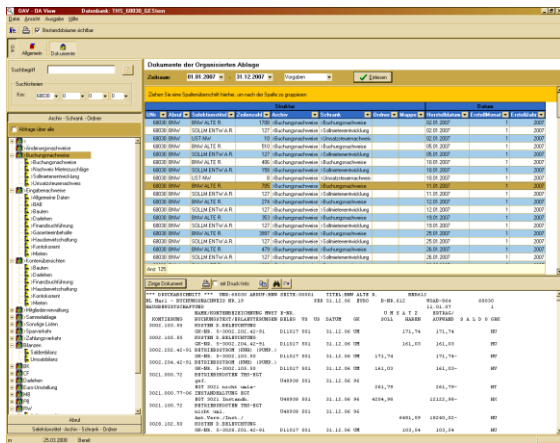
DAV - DA View    Datenbank: THS_68030_GESiton
Datei  Ansicht  Ausgabe  Hilfe
Bestandsbäume sichtbar
Allgemein  Dokumente
Suchbegriff
Suchkriterien
Archiv - Schrank - Ordner
Ablage über alle
Dokumente der Organisierten Ablage
Zeitraum  01.01.2007  -  31.12.2007  Vorgaben  Einlesen
Ziehen Sie eine Spaltenüberschrift hierher, um nach der Spalte zu gruppieren
Struktur  Datum
Nr.  Abruf  Geschäftsmodell  Zeilenzahl  Archiv  Schrank  Ordner  Mappe  Herstelldatum  Erstellmonat  Erstelljahr
Anz: 125
Zeige Dokument  Druck Info
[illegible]